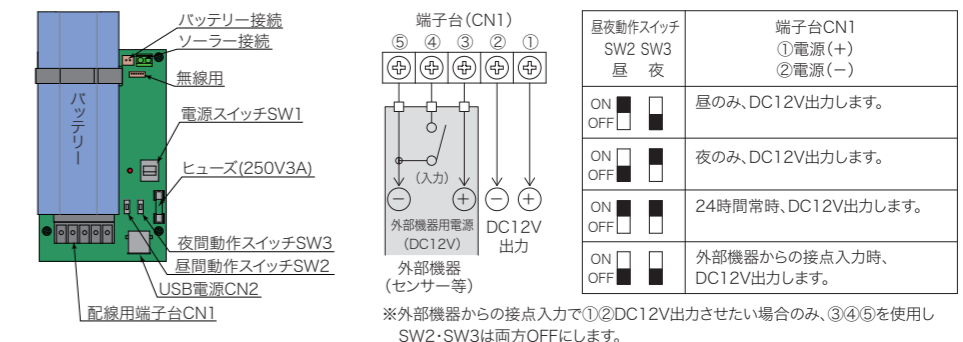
バッテリー接続
ソーラー接続
無線用
バッテリー
電源スイッチSW1
ヒューズ(250V3A)
夜間動作スイッチSW3
昼間動作スイッチSW2
USB電源CN2
配線用端子台CN1

端子台(CN1)
⑤ ④ ③ ② ①
(入力)
$\ominus$ $\oplus$ $\ominus$ $\oplus$
外部機器用電源 (DC12V)
DC12V 出力
外部機器 (センサー等)

| 昼夜動作スイッチ SW2 SW3 昼 夜 | 端子台CN1 ①電源(+) ②電源(−) |
|---|---|
| ON OFF | 昼のみ、DC12V出力します。 |
| ON OFF | 夜のみ、DC12V出力します。 |
| ON OFF | 24時間常時、DC12V出力します。 |
| ON OFF | 外部機器からの接点入力時、DC12V出力します。 |

※外部機器からの接点入力で①②DC12V出力させたい場合のみ、③④⑤を使用し SW2・SW3は両方OFFにします。